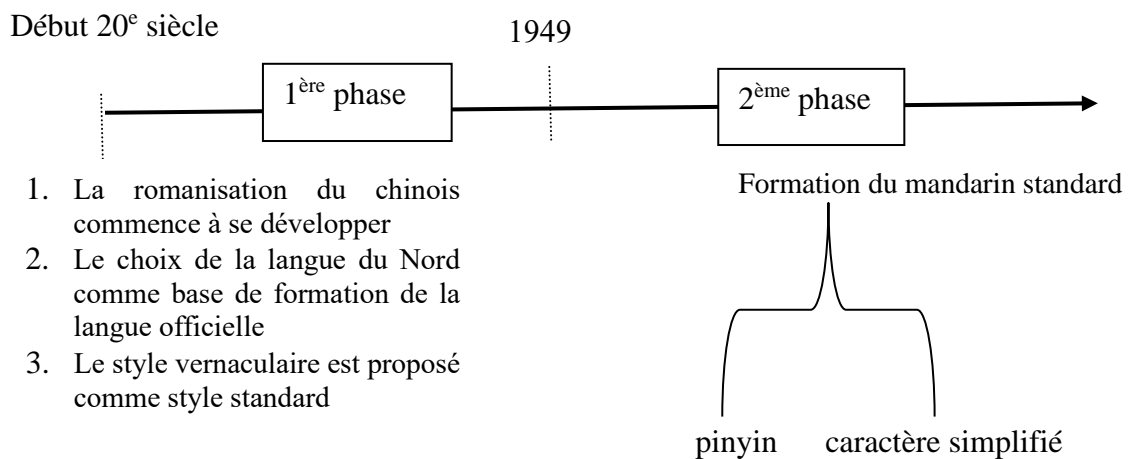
Début 20$^{e}$ siècle

1949

1$^{ère}$ phase

2$^{ème}$ phase

1. La romanisation du chinois commence à se développer
2. Le choix de la langue du Nord comme base de formation de la langue officielle
3. Le style vernaculaire est proposé comme style standard

Formation du mandarin standard

pinyin

caractère simplifié